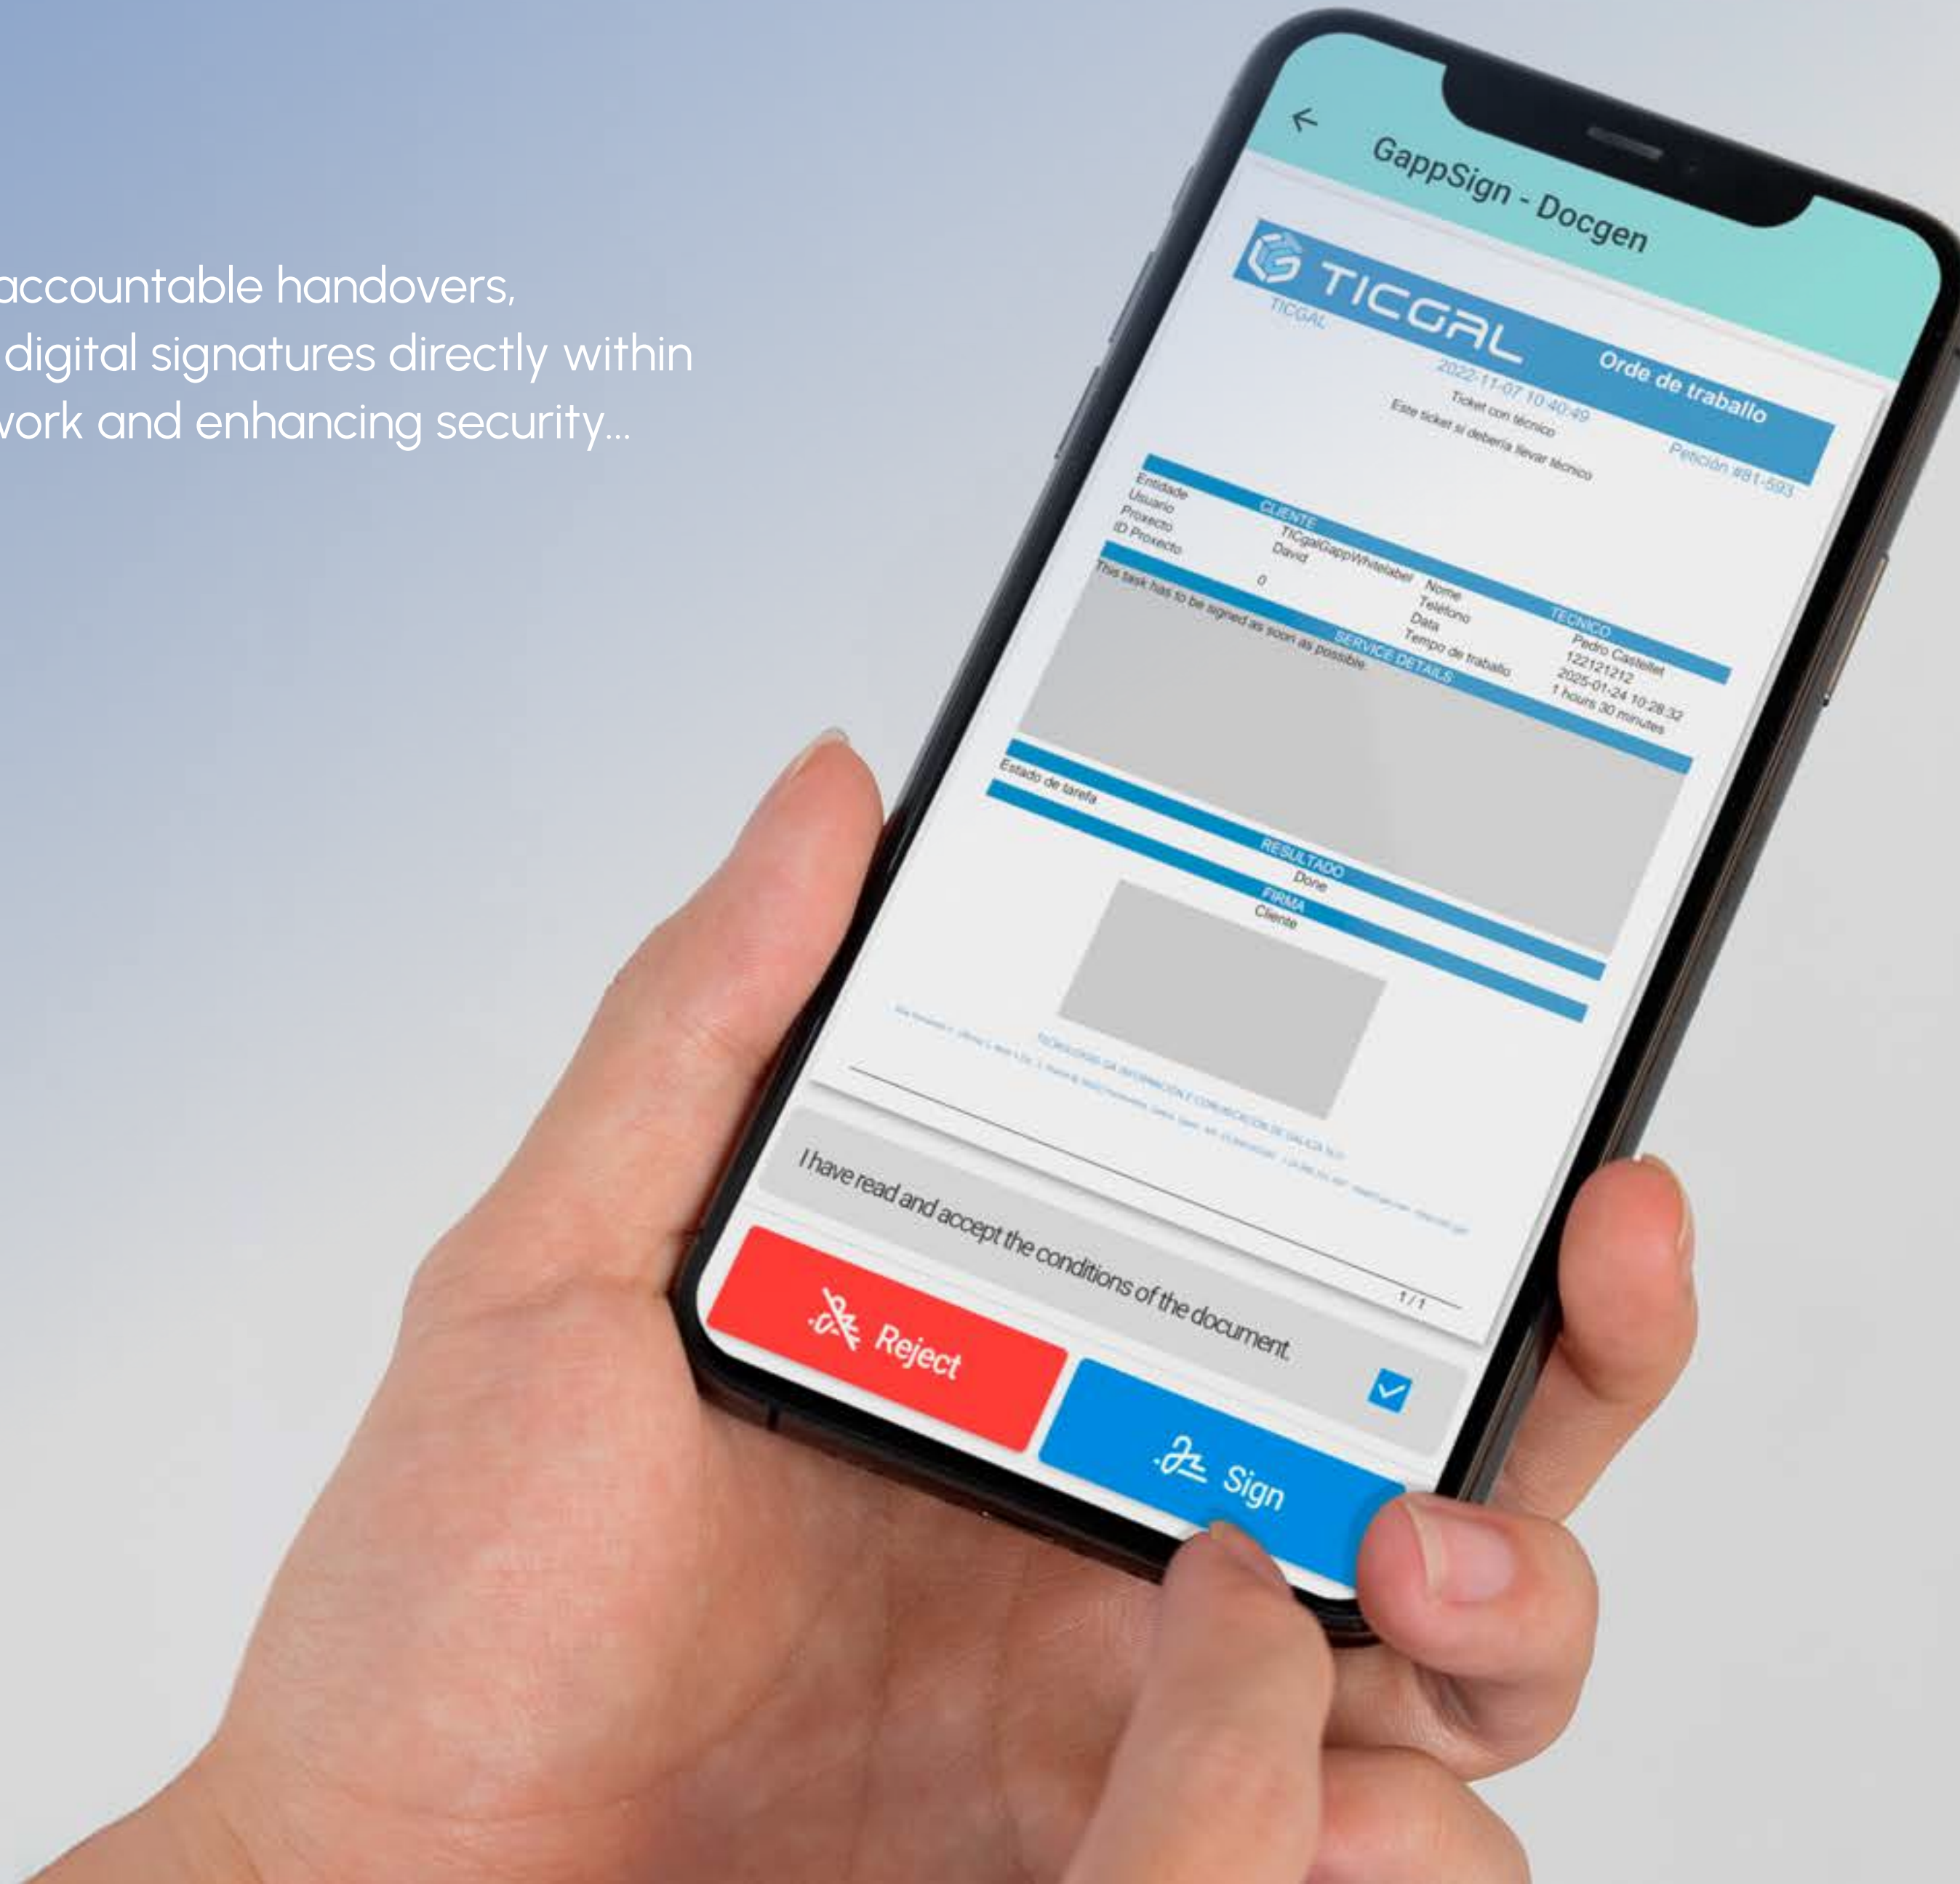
accountable handovers, digital signatures directly within vork and enhancing security...

GappSign - Docgen

TICGAL
TICGAL
Orde de traballo
2022-11-07 10:40:49
Ticket con técnico
Este ticket si debería llevar técnico
Petición #81-593

CLIENTE
Entidade TICgalGappWhitelabel
Usuario David
Proxecto
ID Proxecto 0

TECNICO
Nome Pedro Castellet
Teléfono 122121212
Data 2025-01-24 10:28:32
Tempo de traballo 1 hours 30 minutes

SERVICE DETAILS
This task has to be signed as soon as possible

Estado de tarefa

RESULTADO
Done
FIRMA
Cliente

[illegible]
TECNOLOXÍAS DA INFORMACIÓN E COMUNICACIÓN DE GALICIA S.L. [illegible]

1 / 1

I have read and accept the conditions of the document.

Reject
Sign